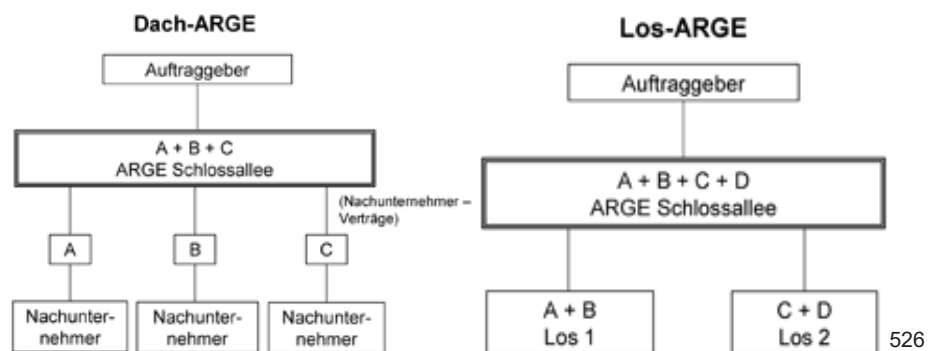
Dach-ARGE

Auftraggeber

A + B + C
ARGE Schlossallee

(Nachunternehmer – Verträge)

A

B

C

Nachunternehmer

Nachunternehmer

Nachunternehmer

Los-ARGE

Auftraggeber

A + B + C + D
ARGE Schlossallee

A + B
Los 1

C + D
Los 2

526